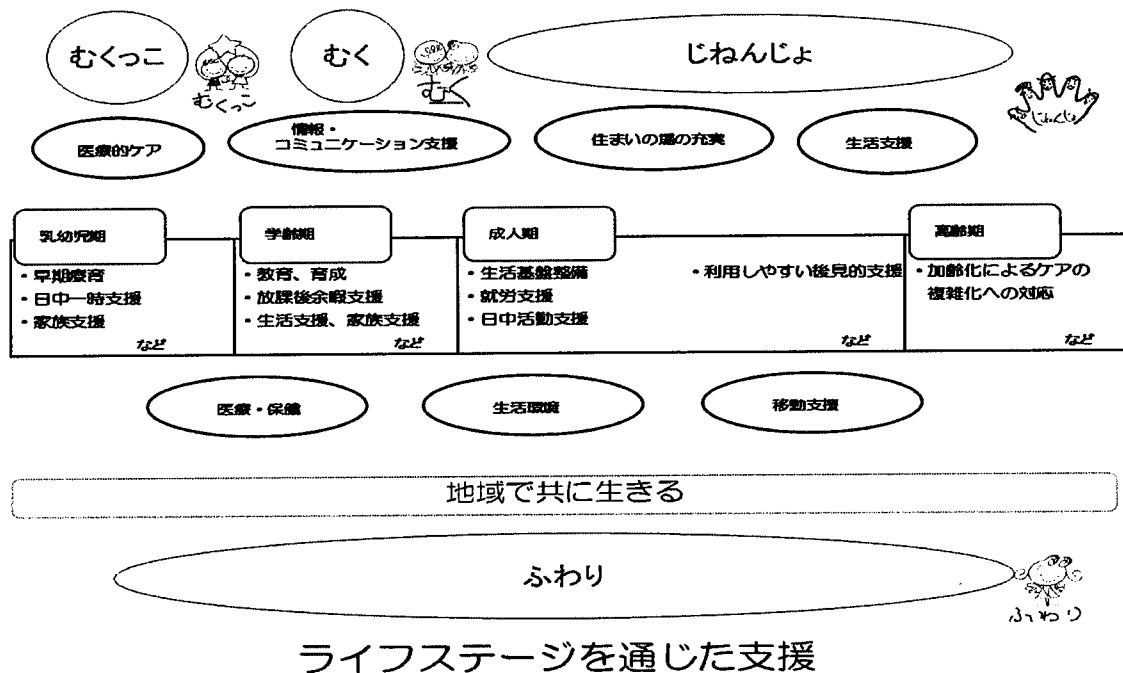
むくっこ

むくっこ

むく

むく

じねんじょ

じねんじょ

医療的ケア

情報・
コミュニケーション支援

住まいの場の充実

生活支援

乳幼児期
・早期療育
・日中一時支援
・家族支援
など

学齢期
・教育、育成
・放課後余暇支援
・生活支援、家族支援
など

成人期
・生活基盤整備
・就労支援
・日中活動支援
・利用しやすい後見的支援
など

高齢期
・加齢化によるケアの複雑化への対応
など

医療・保健

生活環境

移動支援

地域で共に生きる

ふわり

ふわり

ライフステージを通じた支援